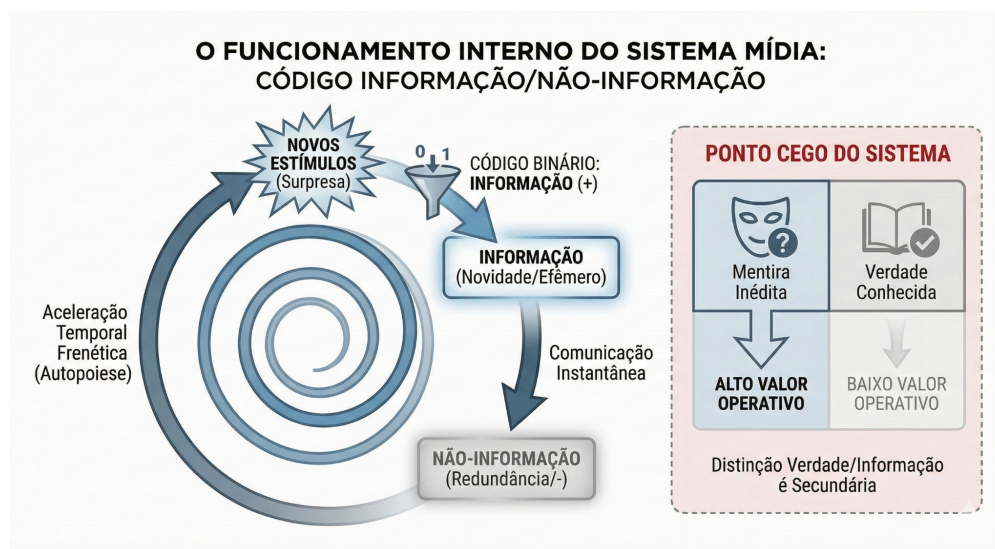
O FUNCIONAMENTO INTERNO DO SISTEMA MÍDIA:
CÓDIGO INFORMAÇÃO/NÃO-INFORMAÇÃO

NOVOS ESTÍMULOS (Surpresa)

0 1

CÓDIGO BINÁRIO: INFORMAÇÃO (+)

INFORMAÇÃO (Novidade/Efêmero)

Comunicação Instantânea

NÃO-INFORMAÇÃO (Redundância/-)

Aceleração Temporal Frenética (Autopoiese)

PONTO CEGO DO SISTEMA

| Mentira Inédita | Verdade Conhecida |
|---|---|
| ALTO VALOR OPERATIVO | BAIXO VALOR OPERATIVO |

Distinção Verdade/Informação é Secundária